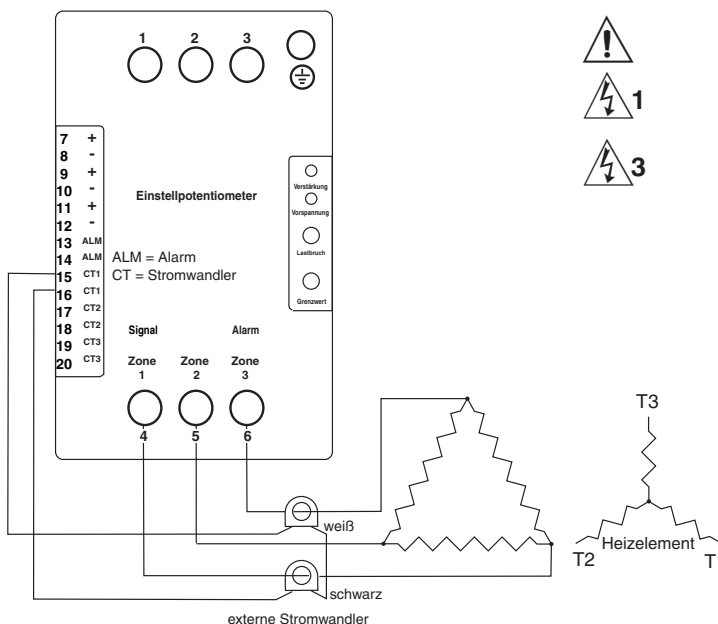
1 2 3

1

3

7 +
8 -
9 +
10 -
11 +
12 -
13 ALM
14 ALM
15 CT1
16 CT1
17 CT2
18 CT2
19 CT3
20 CT3

Einstellpotentiometer

ALM = Alarm
CT = Stromwandler

Verstärkung
Vorspannung
Lastbruch
Grenzwert

Signal

Alarm

Zone 1
Zone 2
Zone 3

4 5 6

weiß

schwarz

externe Stromwandler

T3

Heizelement

T2

T